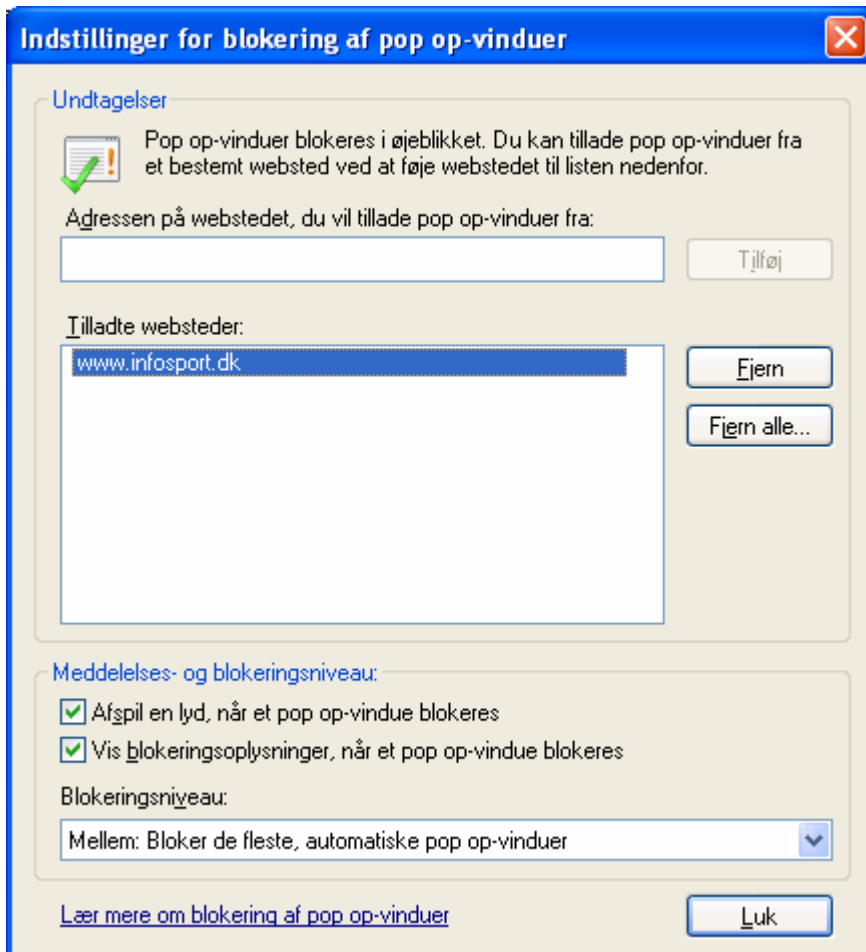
Indstillinger for blokering af pop op-vinduer

Undtagelser

Pop op-vinduer blokeres i øjeblikket. Du kan tillade pop op-vinduer fra et bestemt websted ved at føje webstedet til listen nedenfor.

Adressen på webstedet, du vil tillade pop op-vinduer fra:

Tilføj

Tilladte websteder:

www.infosport.dk

Fjern

Fjern alle...

Meddelelses- og blokeringsniveau:

Afspil en lyd, når et pop op-vindue blokeres

Vis blokeringsoplysninger, når et pop op-vindue blokeres

Blokeringsniveau:

Mellem: Bloker de fleste, automatiske pop op-vinduer

Lær mere om blokering af pop op-vinduer

Luk